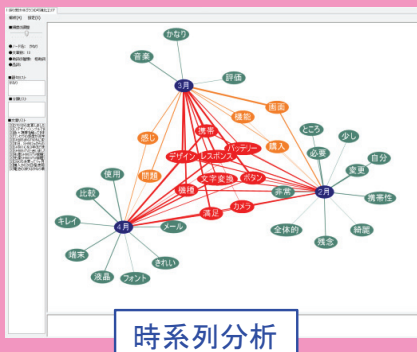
編集(E) 設定(S)

かなり
音楽
評価
3月
画面
機能
とても
少し
感じ
携帯
購入
必要
自分
バッテリー
デザイン
レスポンス
変更
問題
ボタン
文字変換
2月
携帯性
使用
機種
非常
比較
満足
カメラ
キレイ
4月
メール
全体的
残念
結構
端末
きれい
液晶
フォント
時系列分析